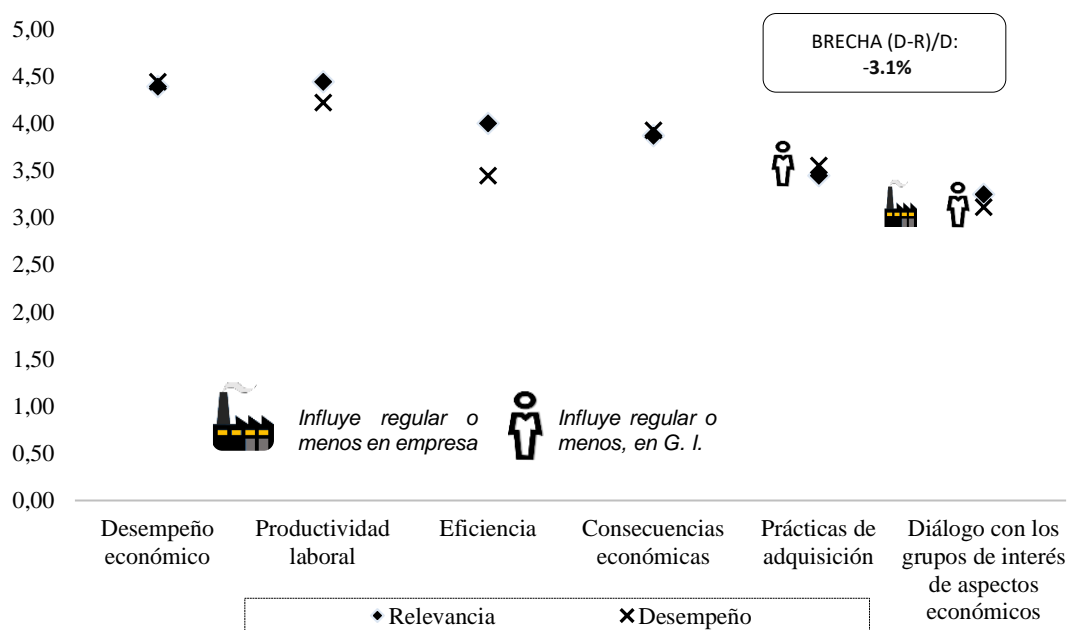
5,00
4,50
4,00
3,50
3,00
2,50
2,00
1,50
1,00
0,50
0,00

BRECHA (D-R)/D: -3.1%

Influye regular o menos en empresa

Influye regular o menos, en G. I.

Desempeño económico
Productividad laboral
Eficiencia
Consecuencias económicas
Prácticas de adquisición
Diálogo con los grupos de interés de aspectos económicos

Relevancia
Desempeño